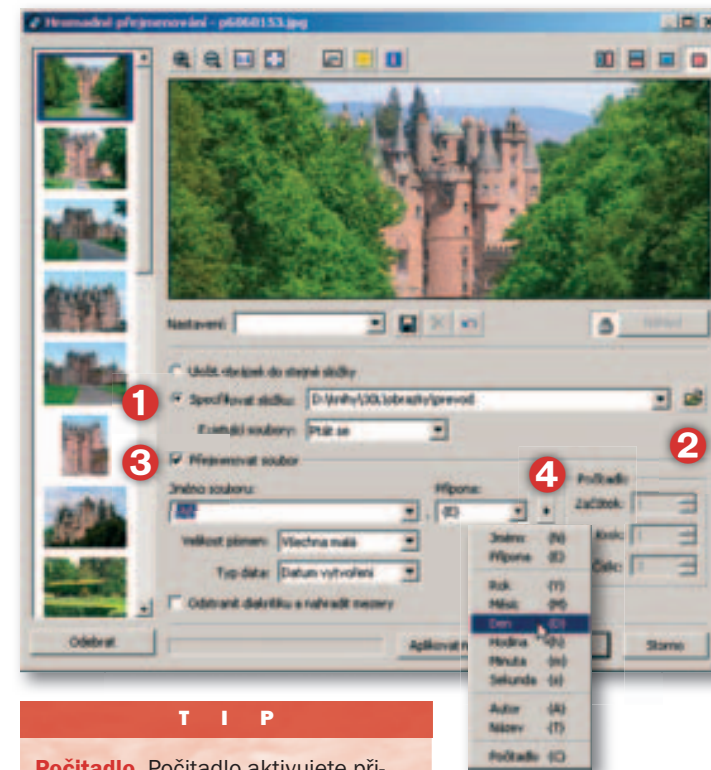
Hromadné přejmenování - p6060153.jpg

Nastavení:

Uložit

Uložit obrázek do stejné složky

1

Specifikovat složku: D:\knihy\3XL\obrazky\prevod

Existující soubory: Ptát se

2

3

Přejmenovat soubor

4

Počitadlo

Jméno souboru:

Přípona:

Začátek:

Krok:

Číslic:

[N]

.

{E}

Velikost písmen: Všechna malá

Typ data: Datum vytvoření

Odstranit diakritiku a nahradit mezery

Jméno (N)
Přípona (E)
Rok (Y)
Měsíc (M)
Den (D)
Hodina (h)
Minuta (m)
Sekunda (s)
Autor (A)
Název (T)
Počitadlo (C)

Odebrat

Aplikovat

Storno

T I P

Počitadlo. Počitadlo aktivujete při-